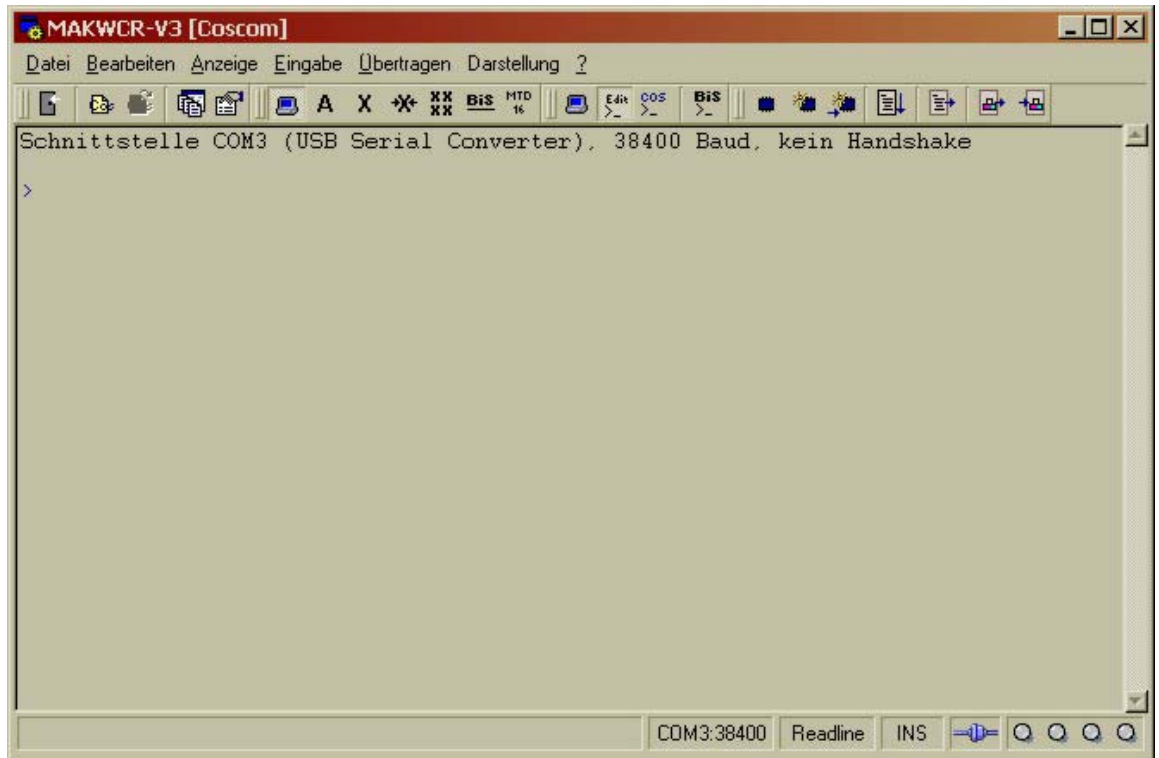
MAKWCR-V3 [Coscom]

Datei Bearbeiten Anzeige Eingabe Übertragen Darstellung ?

A X XX XX BiS MTD 16 Edit COS BiS

Schnittstelle COM3 (USB Serial Converter), 38400 Baud, kein Handshake

>

COM3:38400 Readline INS